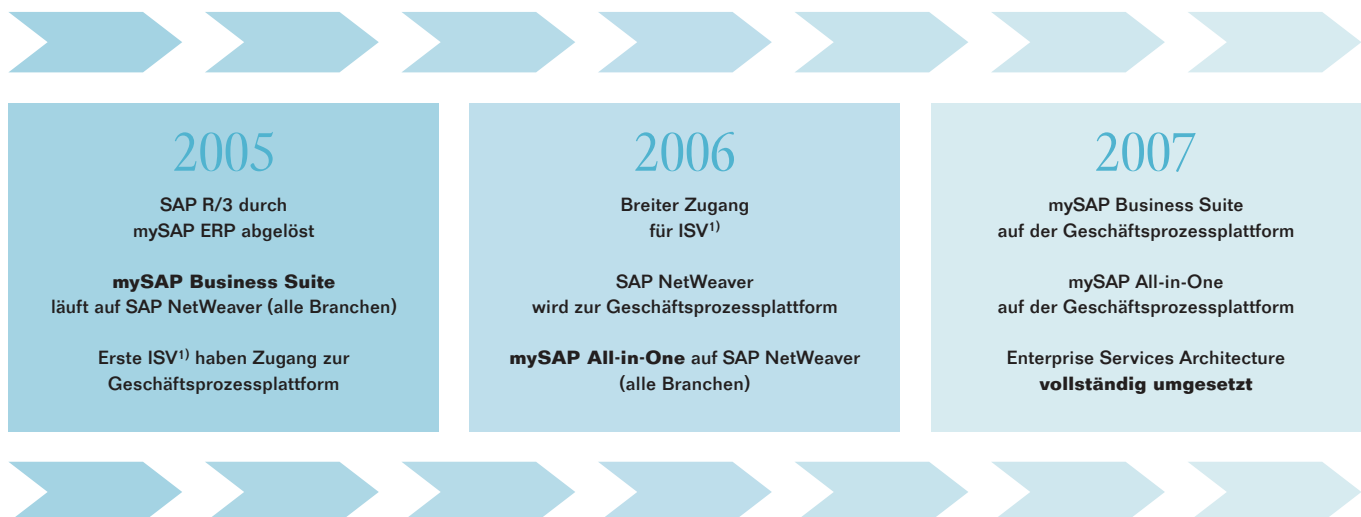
2005

SAP R/3 durch mySAP ERP abgelöst

**mySAP Business Suite** läuft auf SAP NetWeaver (alle Branchen)

Erste ISV$^{1)}$ haben Zugang zur Geschäftsprozessplattform

2006

Breiter Zugang für ISV$^{1)}$

SAP NetWeaver wird zur Geschäftsprozessplattform

**mySAP All-in-One** auf SAP NetWeaver (alle Branchen)

2007

mySAP Business Suite auf der Geschäftsprozessplattform

mySAP All-in-One auf der Geschäftsprozessplattform

Enterprise Services Architecture **vollständig umgesetzt**